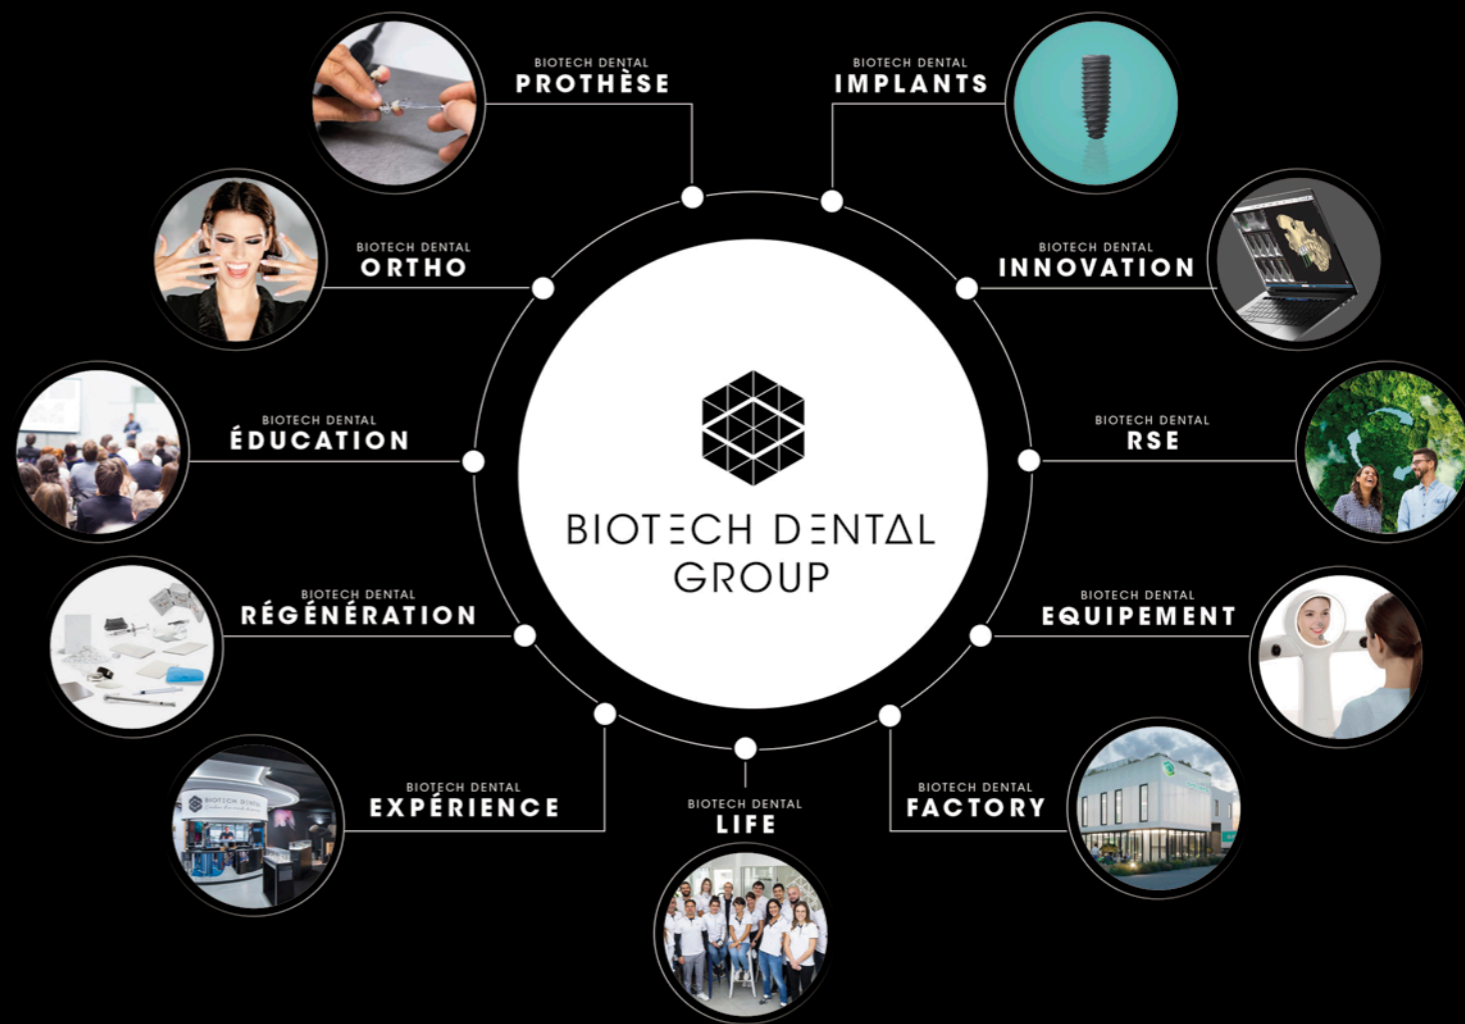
BIOTECH DENTAL
PROTHÈSE

BIOTECH DENTAL
IMPLANTS

BIOTECH DENTAL
ORTHO

BIOTECH DENTAL
INNOVATION

BIOTECH DENTAL
ÉDUCATION

BIOTECH DENTAL GROUP

BIOTECH DENTAL
RSE

BIOTECH DENTAL
RÉGÉNÉRATION

BIOTECH DENTAL
EQUIPEMENT

BIOTECH DENTAL
EXPÉRIENCE

BIOTECH DENTAL
LIFE

BIOTECH DENTAL
FACTORY